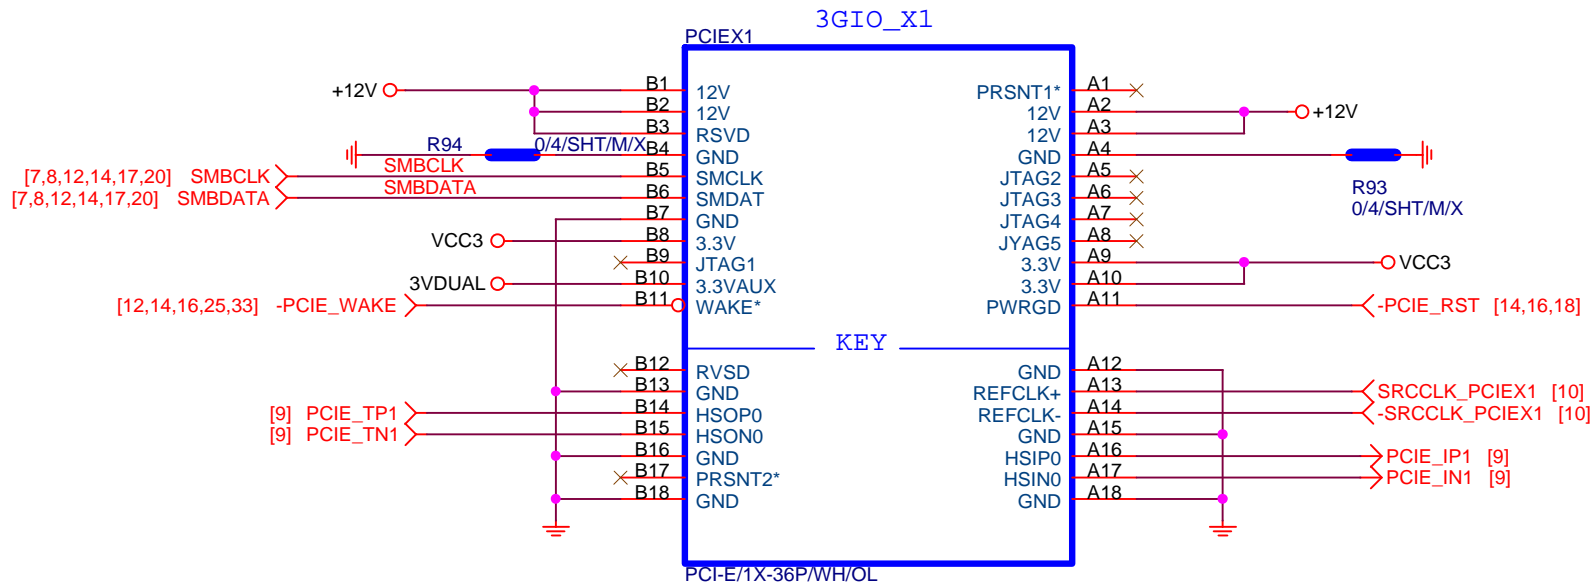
3GIO_X1
PCIEX1

+12V
B1 12V
B2 12V
B3 RSVD
R94
0/4/SHT/M/X
B4 GND
SMBCLK
[7,8,12,14,17,20] SMBCLK
B5 SMCLK
SMBDATA
[7,8,12,14,17,20] SMBDATA
B6 SMDAT
B7 GND
VCC3
B8 3.3V
B9 JTAG1
3VDUAL
B10 3.3VAUX
[12,14,16,25,33] -PCIE_WAKE
B11 WAKE*

PRSNT1* A1
12V A2
+12V
12V A3
GND A4
R93
0/4/SHT/M/X
JTAG2 A5
JTAG3 A6
JTAG4 A7
JYAG5 A8
3.3V A9
VCC3
3.3V A10
PWRGD A11
-PCIE_RST [14,16,18]

KEY

B12 RVSD
B13 GND
[9] PCIE_TP1
B14 HSOP0
[9] PCIE_TN1
B15 HSON0
B16 GND
B17 PRSNT2*
B18 GND

GND A12
REFCLK+ A13
SRCCLK_PCIEX1 [10]
REFCLK- A14
-SRCCLK_PCIEX1 [10]
GND A15
HSIP0 A16
PCIE_IP1 [9]
HSIN0 A17
PCIE_IN1 [9]
GND A18

PCI-E/1X-36P/WH/OL